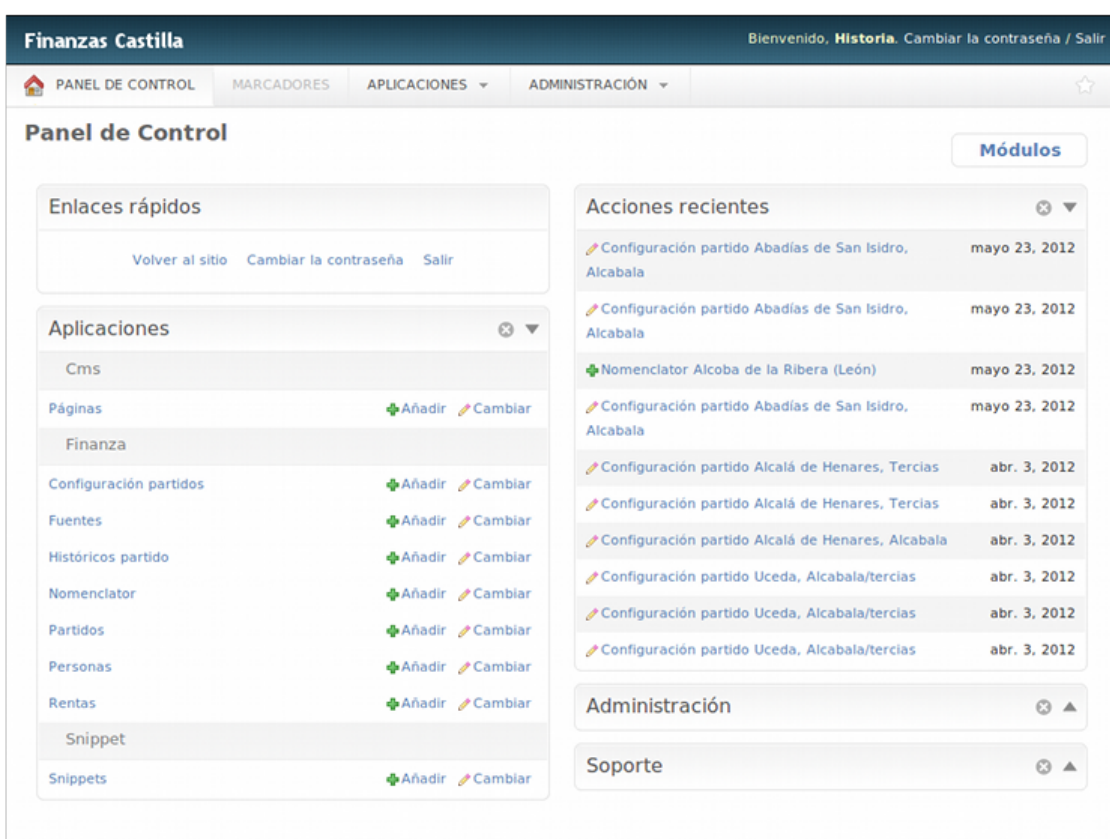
Finanzas Castilla

Bienvenido, Historia. Cambiar la contraseña / Salir

PANEL DE CONTROL MARCADORES APLICACIONES ADMINISTRACIÓN

Panel de Control

Módulos

Enlaces rápidos

Volver al sitio Cambiar la contraseña Salir

Aplicaciones

Cms

Páginas Añadir Cambiar

Finanza

Configuración partidos Añadir Cambiar

Fuentes Añadir Cambiar

Históricos partido Añadir Cambiar

Nomenclator Añadir Cambiar

Partidos Añadir Cambiar

Personas Añadir Cambiar

Rentas Añadir Cambiar

Snippet

Snippets Añadir Cambiar

Acciones recientes

Configuración partido Abadías de San Isidro, Alcabala mayo 23, 2012

Configuración partido Abadías de San Isidro, Alcabala mayo 23, 2012

Nomenclator Alcoba de la Ribera (León) mayo 23, 2012

Configuración partido Abadías de San Isidro, Alcabala mayo 23, 2012

Configuración partido Alcalá de Henares, Tercias abr. 3, 2012

Configuración partido Alcalá de Henares, Tercias abr. 3, 2012

Configuración partido Alcalá de Henares, Alcabala abr. 3, 2012

Configuración partido Uceda, Alcabala/tercias abr. 3, 2012

Configuración partido Uceda, Alcabala/tercias abr. 3, 2012

Configuración partido Uceda, Alcabala/tercias abr. 3, 2012

Administración

Soporte